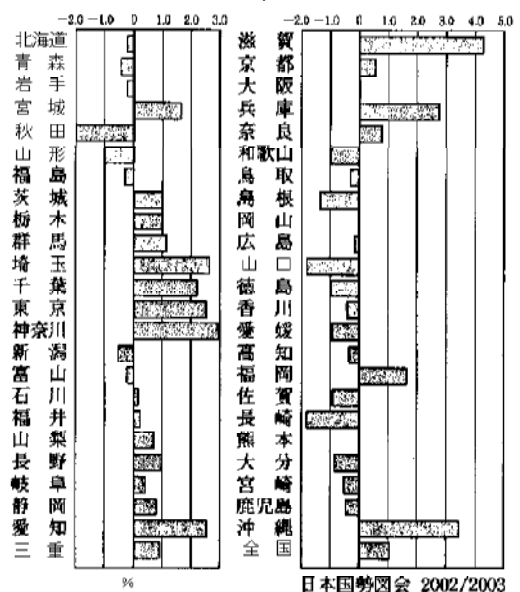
-2.0 -1.0 0 1.0 2.0 3.0

北海道
青森
岩手
宮城
秋田
山形
福島
茨城
栃木
群馬
埼玉
千葉
東京
神奈川
新潟
富山
石川
福井
山梨
長野
岐阜
静岡
愛知
三重

%

-2.0 -1.0 0 1.0 2.0 3.0 4.0 5.0

滋賀
京都
大阪
兵庫
奈良
和歌山
鳥取
島根
岡山
広島
山口
徳島
香川
愛媛
高知
福岡
佐賀
長崎
熊本
大分
宮崎
鹿児島
沖縄
全国

日本国勢図会 2002/2003